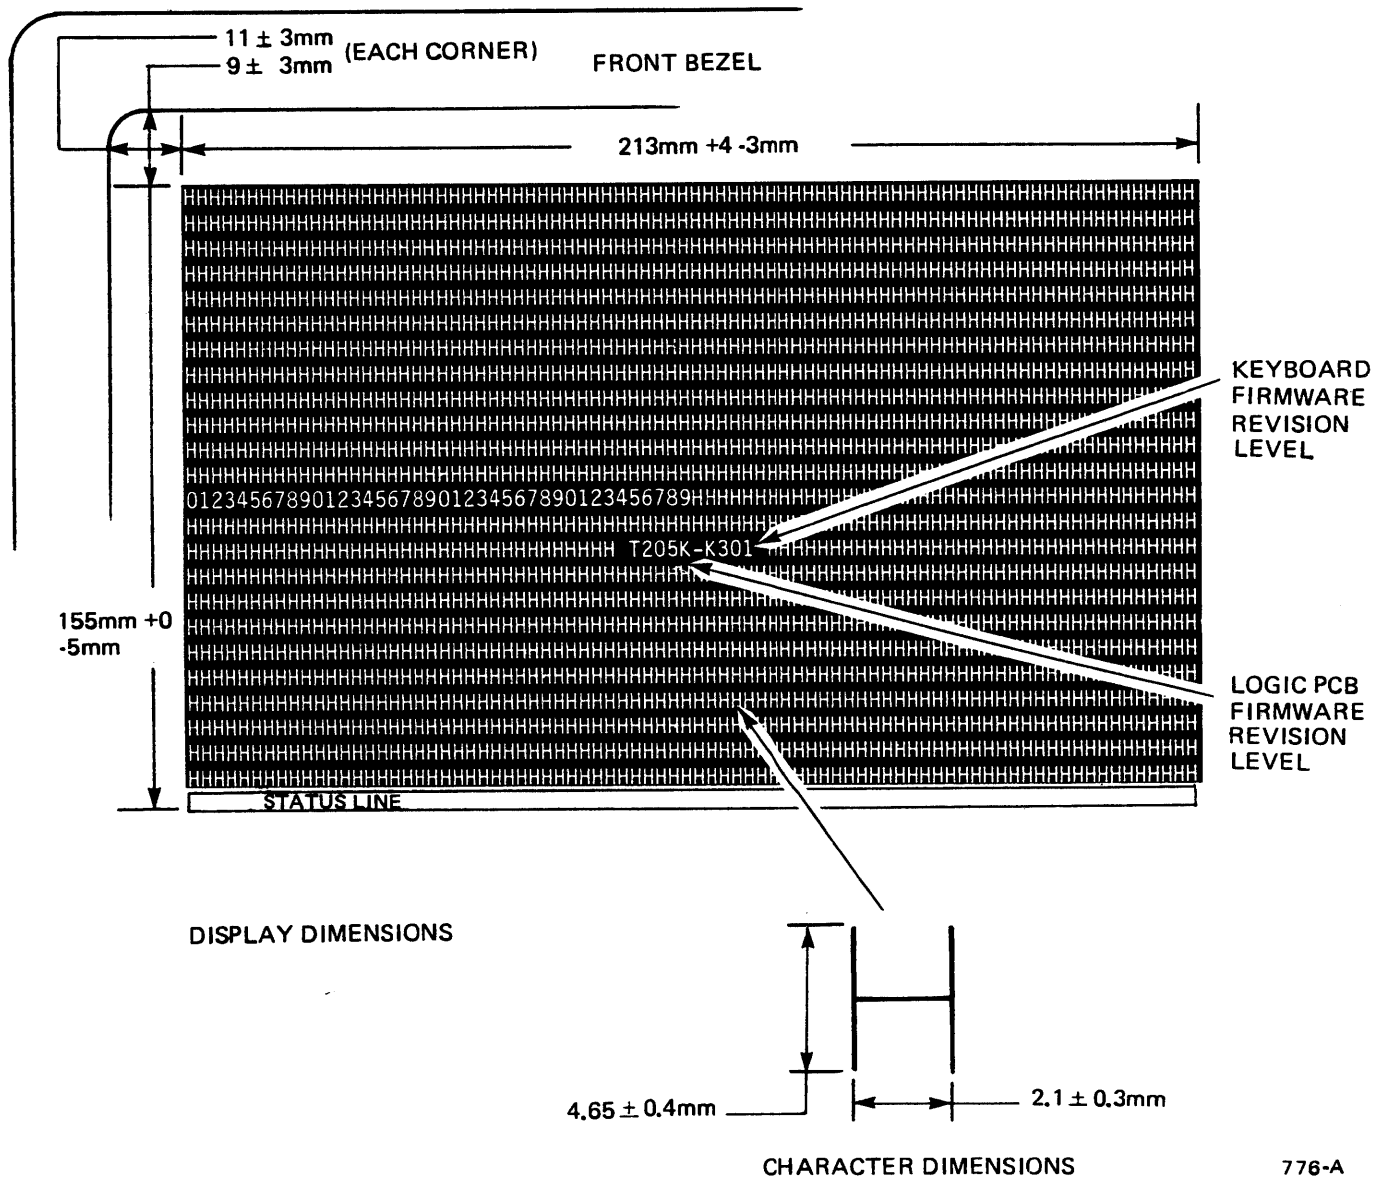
11 ± 3mm (EACH CORNER)
9 ± 3mm

FRONT BEZEL

213mm +4 -3mm

HHHHHHHHHHHHHHHHHHHHHHHHHHHHHHHHHHHHHHHHHHHHHHHHHHHHHHHHHHHHHHHHHHHHHHHHHHHHHHHH
HHHHHHHHHHHHHHHHHHHHHHHHHHHHHHHHHHHHHHHHHHHHHHHHHHHHHHHHHHHHHHHHHHHHHHHHHHHHHHHH
HHHHHHHHHHHHHHHHHHHHHHHHHHHHHHHHHHHHHHHHHHHHHHHHHHHHHHHHHHHHHHHHHHHHHHHHHHHHHHHH
HHHHHHHHHHHHHHHHHHHHHHHHHHHHHHHHHHHHHHHHHHHHHHHHHHHHHHHHHHHHHHHHHHHHHHHHHHHHHHHH
HHHHHHHHHHHHHHHHHHHHHHHHHHHHHHHHHHHHHHHHHHHHHHHHHHHHHHHHHHHHHHHHHHHHHHHHHHHHHHHH
HHHHHHHHHHHHHHHHHHHHHHHHHHHHHHHHHHHHHHHHHHHHHHHHHHHHHHHHHHHHHHHHHHHHHHHHHHHHHHHH
HHHHHHHHHHHHHHHHHHHHHHHHHHHHHHHHHHHHHHHHHHHHHHHHHHHHHHHHHHHHHHHHHHHHHHHHHHHHHHHH
HHHHHHHHHHHHHHHHHHHHHHHHHHHHHHHHHHHHHHHHHHHHHHHHHHHHHHHHHHHHHHHHHHHHHHHHHHHHHHHH
HHHHHHHHHHHHHHHHHHHHHHHHHHHHHHHHHHHHHHHHHHHHHHHHHHHHHHHHHHHHHHHHHHHHHHHHHHHHHHHH
HHHHHHHHHHHHHHHHHHHHHHHHHHHHHHHHHHHHHHHHHHHHHHHHHHHHHHHHHHHHHHHHHHHHHHHHHHHHHHHH
HHHHHHHHHHHHHHHHHHHHHHHHHHHHHHHHHHHHHHHHHHHHHHHHHHHHHHHHHHHHHHHHHHHHHHHHHHHHHHHH
01234567890123456789012345678901234567890HHHHHHHHHHHHHHHHHHHHHHHHHHHHHHHHHHHHHHH
HHHHHHHHHHHHHHHHHHHHHHHHHHHHHHHHHHHHHHHHHHHHHHHHHHHHHHHHHHHHHHHHHHHHHHHHHHHHHHHH
HHHHHHHHHHHHHHHHHHHHHHHHHHHHHHHHHH T205K-K301 HHHHHHHHHHHHHHHHHHHHHHHHHHHHHHHHHHH
HHHHHHHHHHHHHHHHHHHHHHHHHHHHHHHHHHHHHHHHHHHHHHHHHHHHHHHHHHHHHHHHHHHHHHHHHHHHHHHH
HHHHHHHHHHHHHHHHHHHHHHHHHHHHHHHHHHHHHHHHHHHHHHHHHHHHHHHHHHHHHHHHHHHHHHHHHHHHHHHH
HHHHHHHHHHHHHHHHHHHHHHHHHHHHHHHHHHHHHHHHHHHHHHHHHHHHHHHHHHHHHHHHHHHHHHHHHHHHHHHH
HHHHHHHHHHHHHHHHHHHHHHHHHHHHHHHHHHHHHHHHHHHHHHHHHHHHHHHHHHHHHHHHHHHHHHHHHHHHHHHH
HHHHHHHHHHHHHHHHHHHHHHHHHHHHHHHHHHHHHHHHHHHHHHHHHHHHHHHHHHHHHHHHHHHHHHHHHHHHHHHH
HHHHHHHHHHHHHHHHHHHHHHHHHHHHHHHHHHHHHHHHHHHHHHHHHHHHHHHHHHHHHHHHHHHHHHHHHHHHHHHH
HHHHHHHHHHHHHHHHHHHHHHHHHHHHHHHHHHHHHHHHHHHHHHHHHHHHHHHHHHHHHHHHHHHHHHHHHHHHHHHH
HHHHHHHHHHHHHHHHHHHHHHHHHHHHHHHHHHHHHHHHHHHHHHHHHHHHHHHHHHHHHHHHHHHHHHHHHHHHHHHH
HHHHHHHHHHHHHHHHHHHHHHHHHHHHHHHHHHHHHHHHHHHHHHHHHHHHHHHHHHHHHHHHHHHHHHHHHHHHHHHH
STATUS LINE

KEYBOARD FIRMWARE REVISION LEVEL

LOGIC PCB FIRMWARE REVISION LEVEL

155mm +0 -5mm

DISPLAY DIMENSIONS

4.65 ± 0.4mm

2.1 ± 0.3mm

CHARACTER DIMENSIONS

776-A